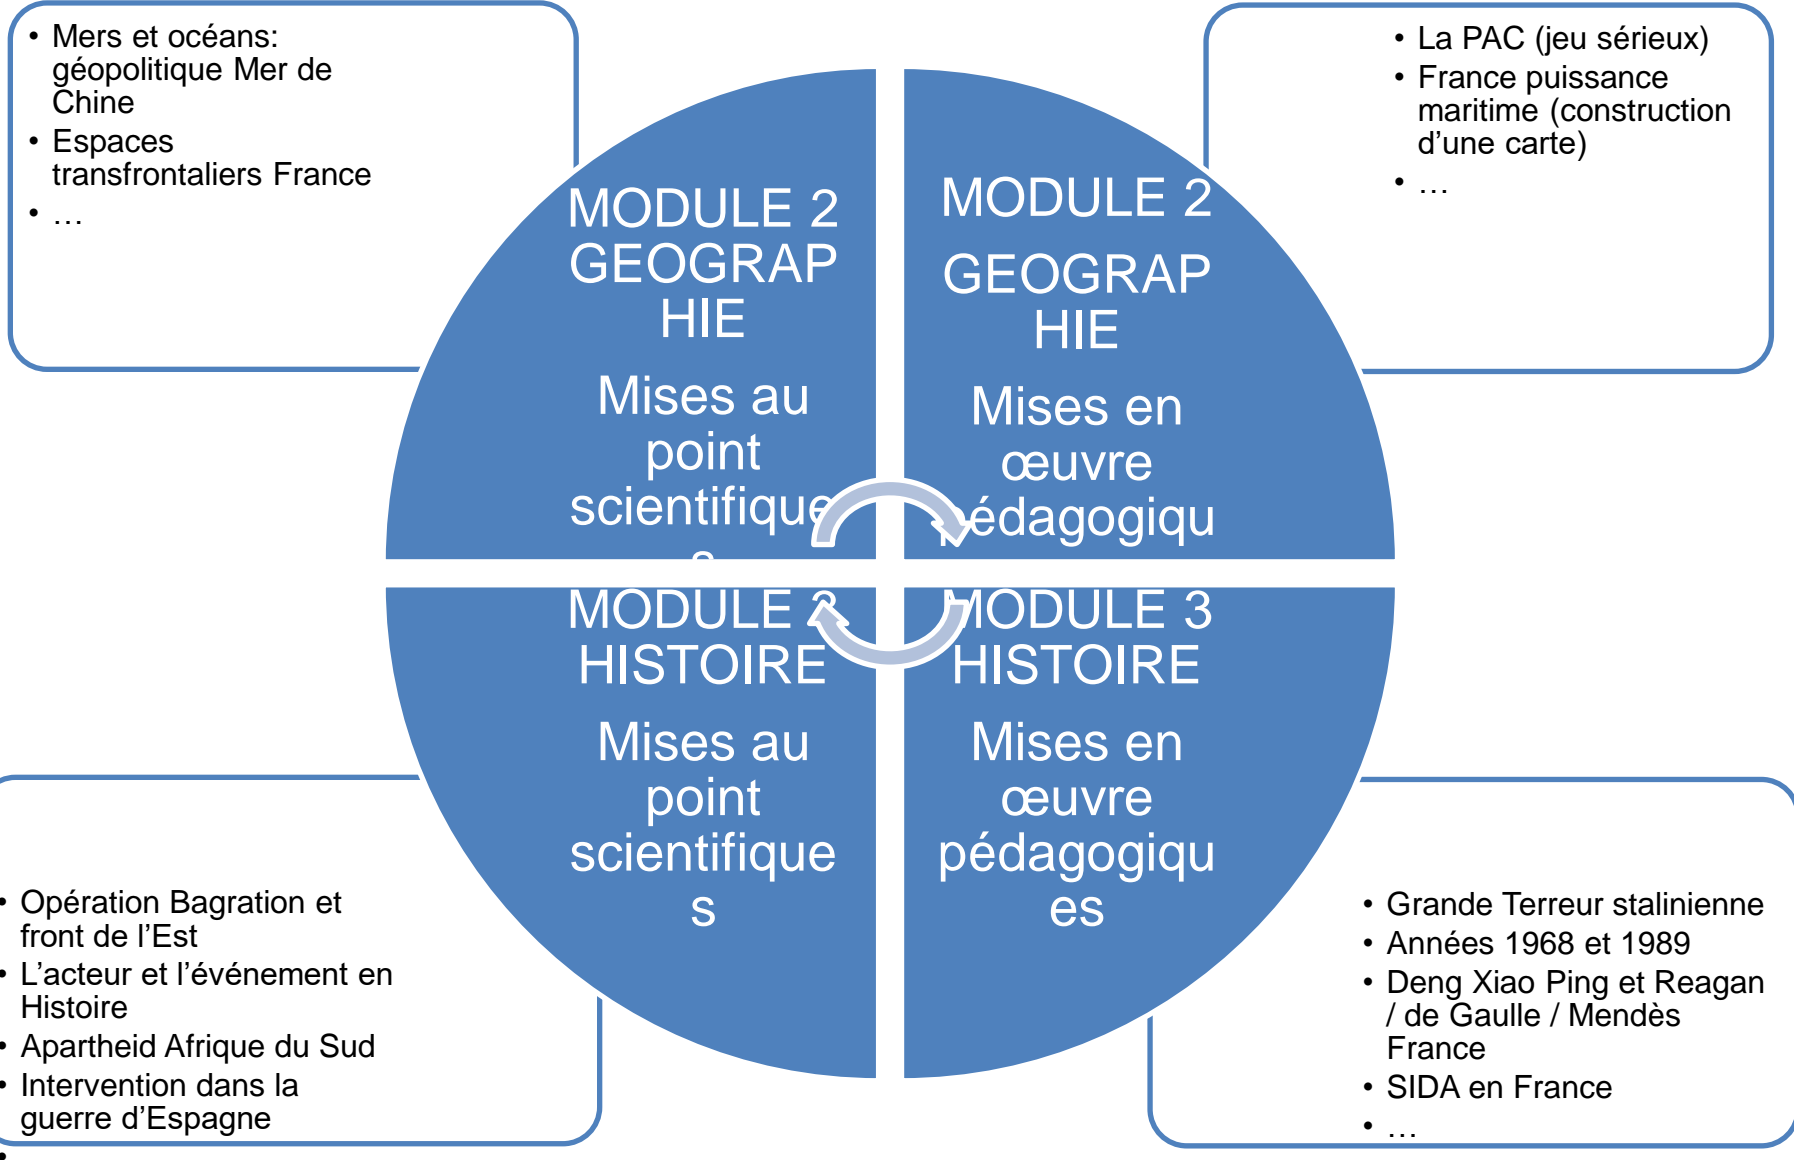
- Mers et océans: géopolitique Mer de Chine
- Espaces transfrontaliers France
- …

- La PAC (jeu sérieux)
- France puissance maritime (construction d'une carte)
- …

MODULE 2 GEOGRAPHIE

Mises au point scientifique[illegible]

MODULE 2 GEOGRAPHIE

Mises en œuvre pédagogiqu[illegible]

MODULE 3 HISTOIRE

Mises au point scientifiques

MODULE 3 HISTOIRE

Mises en œuvre pédagogiques

- Opération Bagration et front de l'Est
- L'acteur et l'événement en Histoire
- Apartheid Afrique du Sud
- Intervention dans la guerre d'Espagne
-

- Grande Terreur stalinienne
- Années 1968 et 1989
- Deng Xiao Ping et Reagan / de Gaulle / Mendès France
- SIDA en France
- …